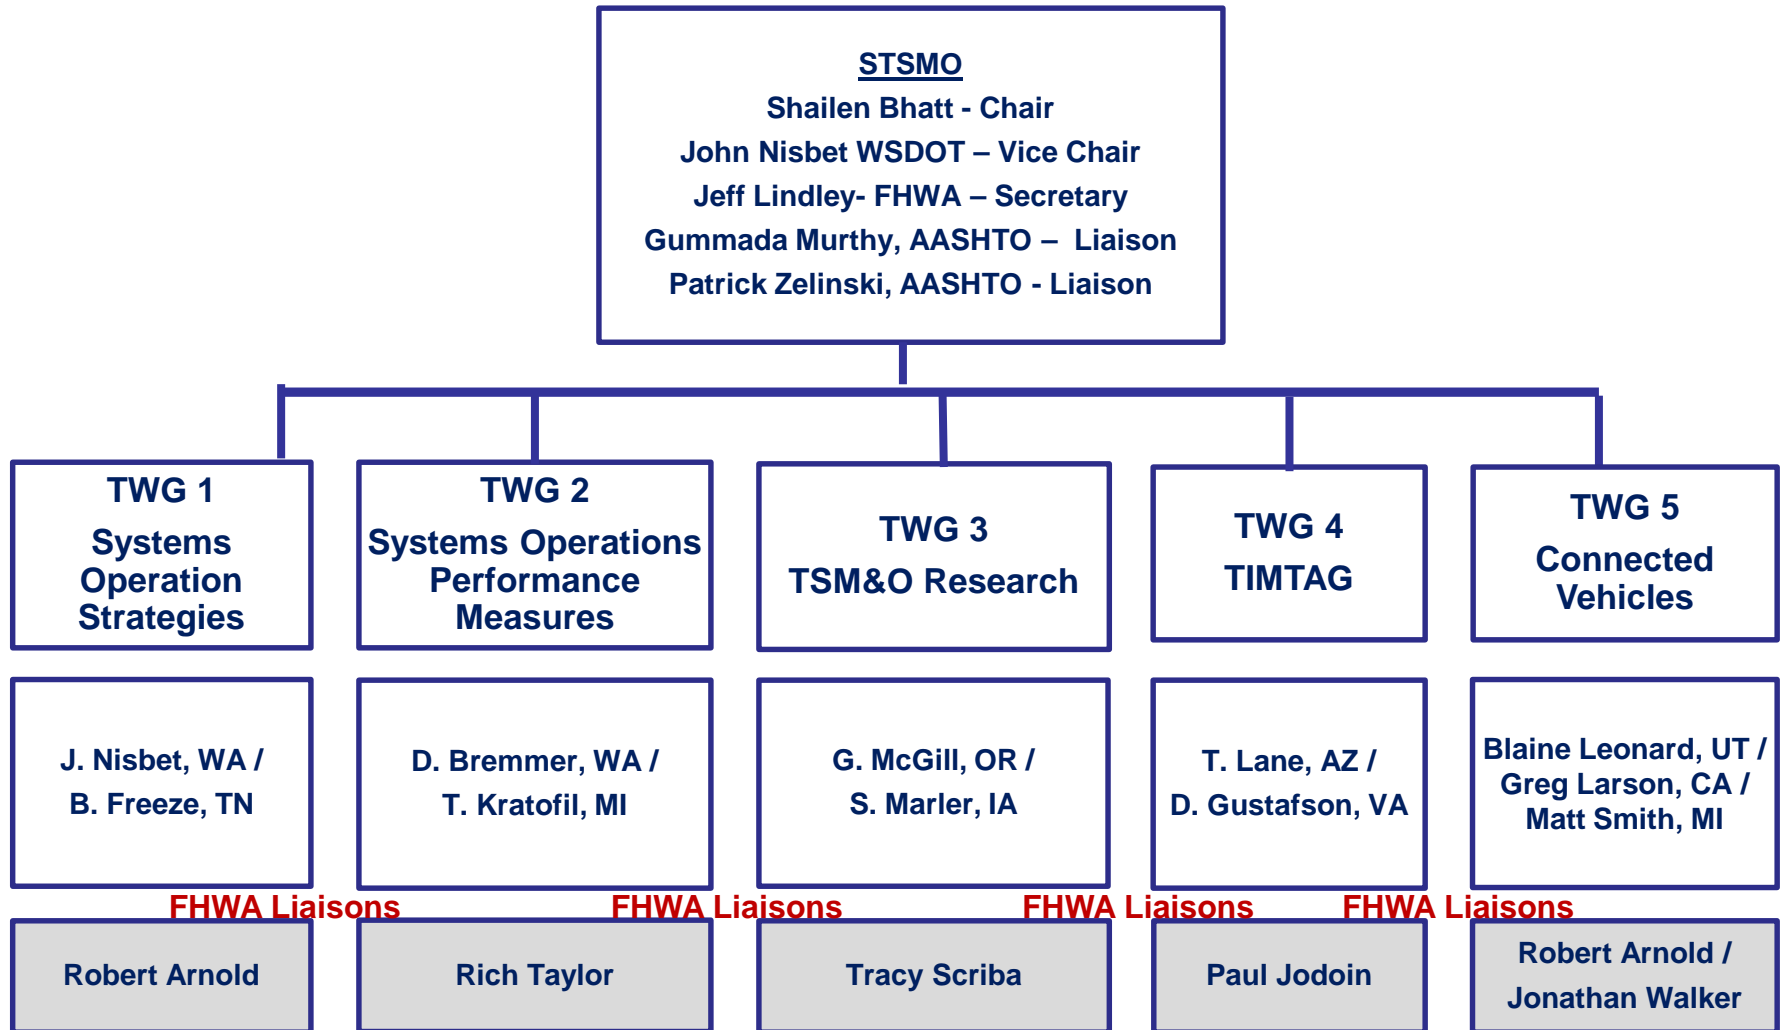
STSMO
Shailen Bhatt - Chair
John Nisbet WSDOT – Vice Chair
Jeff Lindley- FHWA – Secretary
Gummada Murthy, AASHTO – Liaison
Patrick Zelinski, AASHTO - Liaison

TWG 1
Systems Operation Strategies

TWG 2
Systems Operations Performance Measures

TWG 3
TSM&O Research

TWG 4
TIMTAG

TWG 5
Connected Vehicles

J. Nisbet, WA /
B. Freeze, TN

D. Bremmer, WA /
T. Kratofil, MI

G. McGill, OR /
S. Marler, IA

T. Lane, AZ /
D. Gustafson, VA

Blaine Leonard, UT / Greg Larson, CA / Matt Smith, MI

FHWA Liaisons

FHWA Liaisons

FHWA Liaisons

FHWA Liaisons

Robert Arnold

Rich Taylor

Tracy Scriba

Paul Jodoin

Robert Arnold / Jonathan Walker